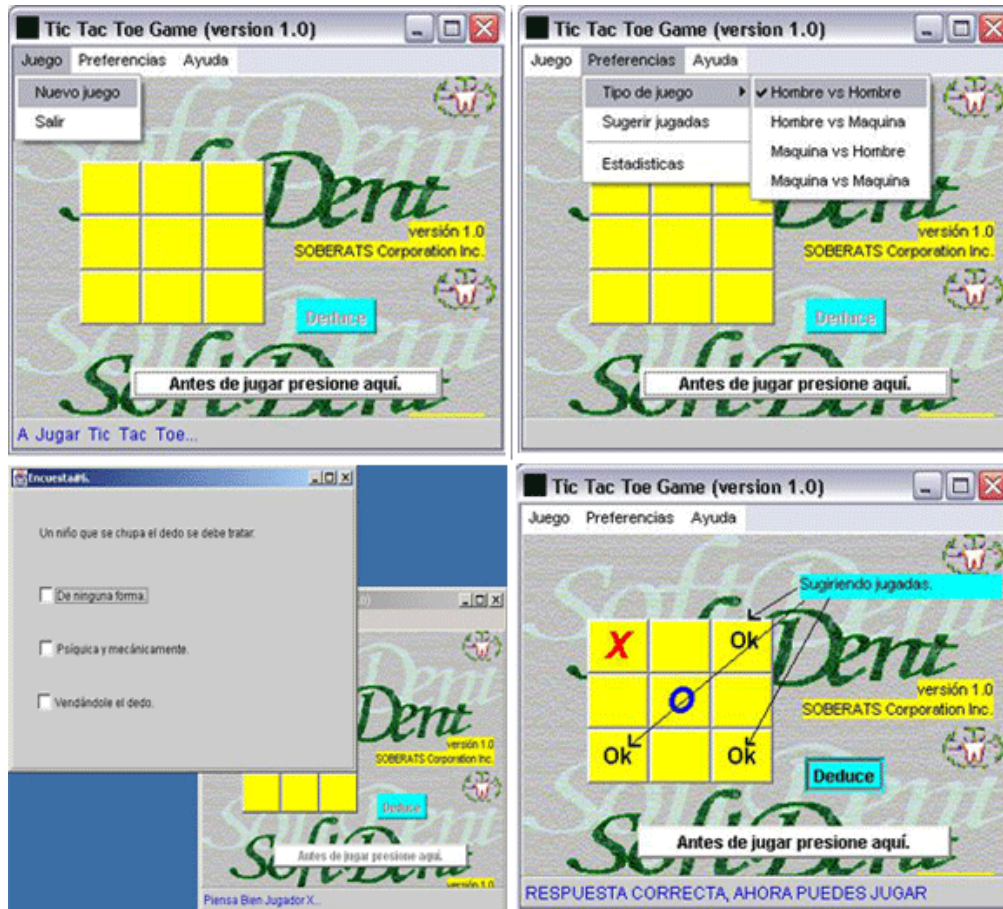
Tic Tac Toe Game (version 1.0)

Juego Preferencias Ayuda

Nuevo juego

Salir

SoftDent

versión 1.0

SOBERATS Corporation Inc.

Deduce

Antes de jugar presione aquí.

A Jugar Tic Tac Toe...

Tic Tac Toe Game (version 1.0)

Juego Preferencias Ayuda

Tipo de juego

Sugerir jugadas

Estadisticas

✔ Hombre vs Hombre

Hombre vs Maquina

Maquina vs Hombre

Maquina vs Maquina

versión 1.0

SOBERATS Corporation Inc.

Deduce

Antes de jugar presione aquí.

Encuesta#6.

Un niño que se chupa el dedo se debe tratar.

De ninguna forma.

Psíquica y mecánicamente.

Vendándole el dedo.

versión 1.0

SOBERATS Corporation Inc.

Deduce

Antes de jugar presione aquí.

versión 1.0

Piensa Bien Jugador X...

Tic Tac Toe Game (version 1.0)

Juego Preferencias Ayuda

Sugiriendo jugadas.

X

Ok

O

Ok

Ok

versión 1.0

SOBERATS Corporation Inc.

Deduce

Antes de jugar presione aquí.

RESPUESTA CORRECTA, AHORA PUEDES JUGAR